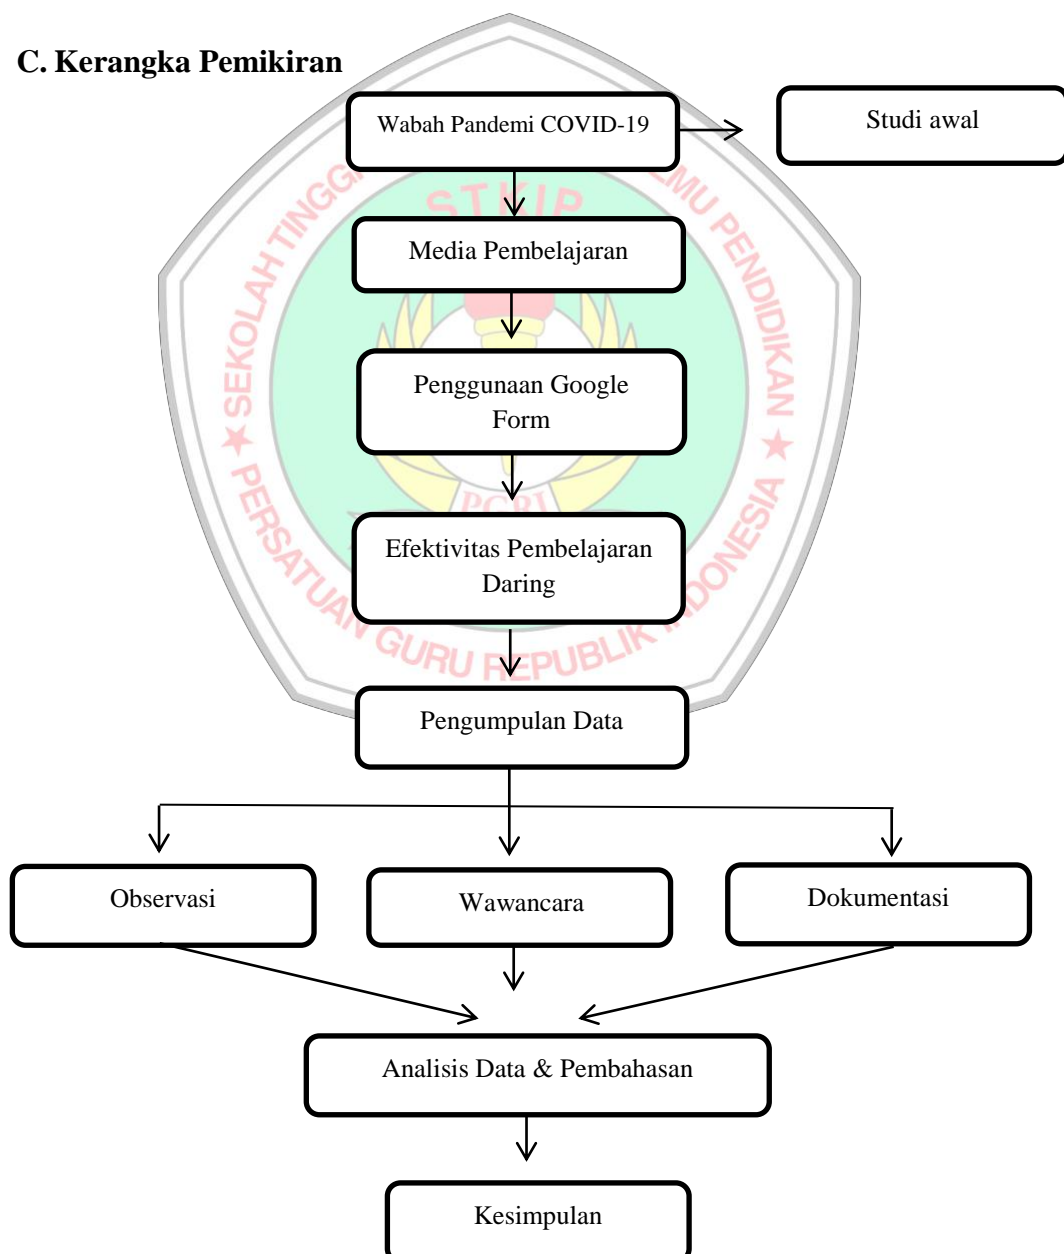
C. Kerangka Pemikiran

Wabah Pandemi COVID-19

Studi awal

Media Pembelajaran

Penggunaan Google Form

Efektivitas Pembelajaran Daring

Pengumpulan Data

Observasi

Wawancara

Dokumentasi

Analisis Data & Pembahasan

Kesimpulan

SEKOLAH TINGGI KEGURUAN DAN ILMU PENDIDIKAN
STKIP
PGRI
PERSATUAN GURU REPUBLIK INDONESIA